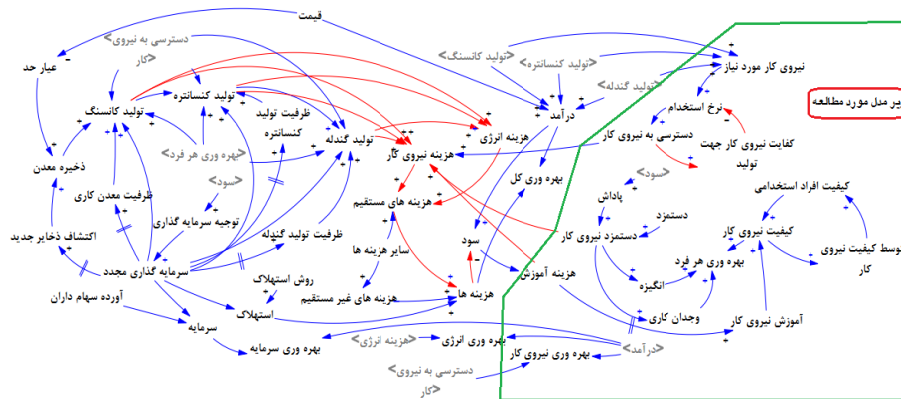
قیمت
<دسترسی به نیروی کار>
عیار حد
تولید کنسانتره
تولید کانسنگ
ذخیره معدن
ظرفیت تولید
کنسانتره
<بهره وری هر فرد>
<سود>
ظرفیت معدن کاری
توجیه سرمایه گذاری
اکتشاف ذخایر جدید
سرمایه گذاری مجدد
آورده سهام داران
سرمایه
بهره وری سرمایه
تولید گندله
ظرفیت تولید گندله
روش استهلاک
استهلاک
سایر هزینه ها
هزینه های غیر مستقیم
هزینه های مستقیم
هزینه نیروی کار
هزینه انرژی
<هزینه انرژی>
بهره وری انرژی
<دسترسی به نیروی کار>
بهره وری نیروی کار
<درآمد>
هزینه ها
سود
هزینه آموزش
بهره وری کل
درآمد
<تولید کانسنگ>
<تولید کنسانتره>
<تولید گندله>
نیروی کار مورد نیاز
نرخ استخدام
دسترسی به نیروی کار
کفایت نیروی کار جهت تولید
زیر مدل مورد مطالعه
<سود>
پاداش
دستمزد
دستمزد نیروی کار
انگیزه
بهره وری هر فرد
وجدان کاری
آموزش نیروی کار
کیفیت نیروی کار
کیفیت افراد استخدامی
متوسط کیفیت نیروی کار